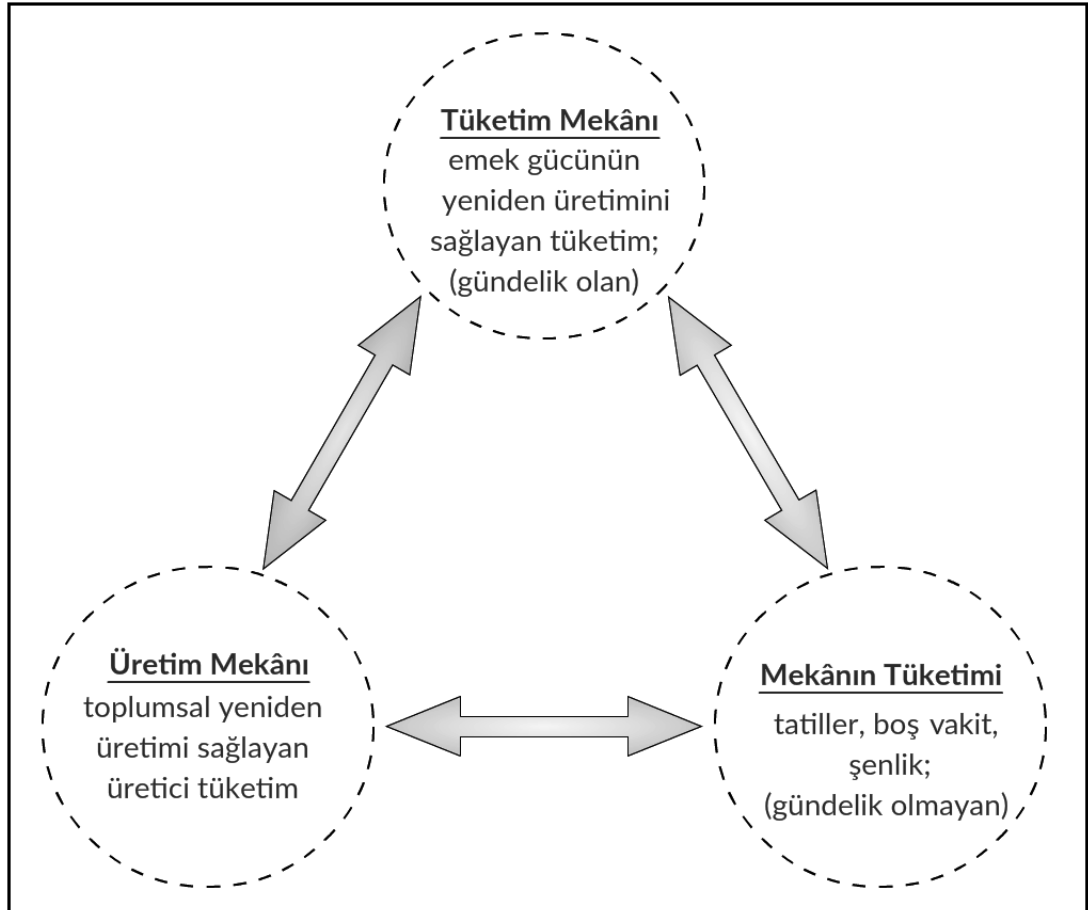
Tüketim Mekânı
emek gücünün yeniden üretimini sağlayan tüketim; (gündelik olan)

Üretim Mekânı
toplumsal yeniden üretimi sağlayan üretici tüketim

Mekânın Tüketimi
tatiller, boş vakit, şenlik; (gündelik olmayan)